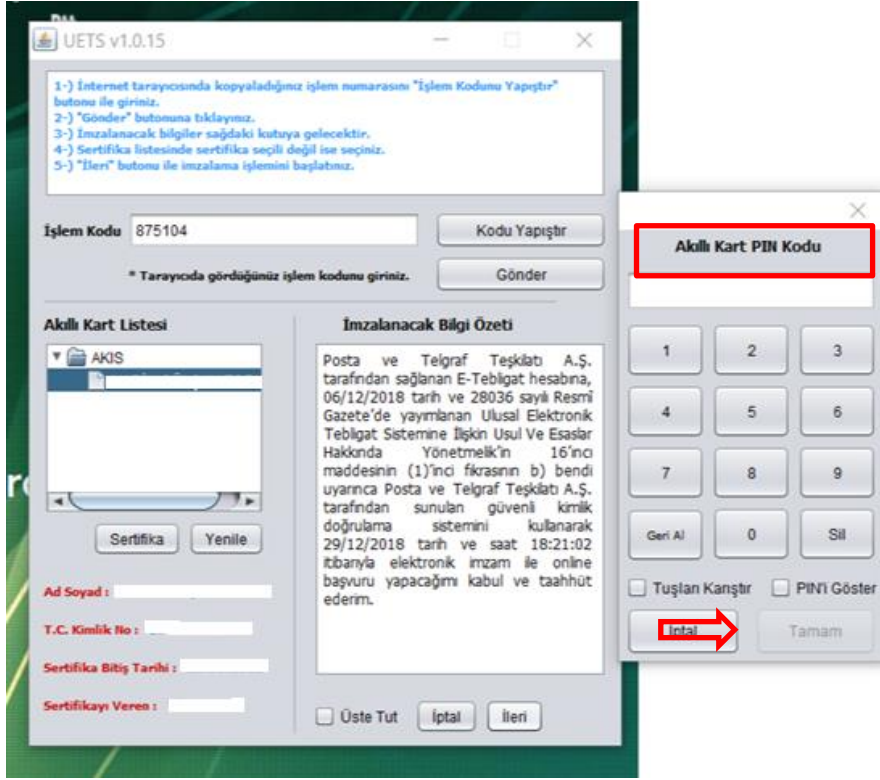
UETS v1.0.15

1-) İnternet tarayıcısında kopyaladığınız işlem numarasını "İşlem Kodunu Yapıştır" butonu ile giriniz.
2-) "Gönder" butonuna tıklayınız.
3-) İmzalanacak bilgiler sağdaki kutuya gelecektir.
4-) Sertifika listesinde sertifika seçili değil ise seçiniz.
5-) "İleri" butonu ile imzalama işlemini başlatınız.

İşlem Kodu 875104

Kodu Yapıştır

* Tarayıcıda gördüğünüz işlem kodunu giriniz.

Gönder

Akıllı Kart Listesi

AKIS

Sertifika Yenile

Ad Soyad :

T.C. Kimlik No :

Sertifika Bitiş Tarihi :

Sertifikayı Veren :

İmzalanacak Bilgi Özeti

Posta ve Telgraf Teşkilatı A.Ş. tarafından sağlanan E-Tebligat hesabına, 06/12/2018 tarih ve 28036 sayılı Resmi Gazete'de yayımlanan Ulusal Elektronik Tebligat Sistemine İlişkin Usul Ve Esaslar Hakkında Yönetmelik'in 16'ıncı maddesinin (1)'inci fıkrasının b) bendi uyarınca Posta ve Telgraf Teşkilatı A.Ş. tarafından sunulan güvenli kimlik doğrulama sistemini kullanarak 29/12/2018 tarih ve saat 18:21:02 itibariyla elektronik imzam ile online başvuru yapacağımı kabul ve taahhüt ederim.

Üste Tut İptal İleri

Akıllı Kart PIN Kodu

1 2 3
4 5 6
7 8 9
Geri Al 0 Sil

Tuşları Karıştır PIN'i Göster

İptal Tamam